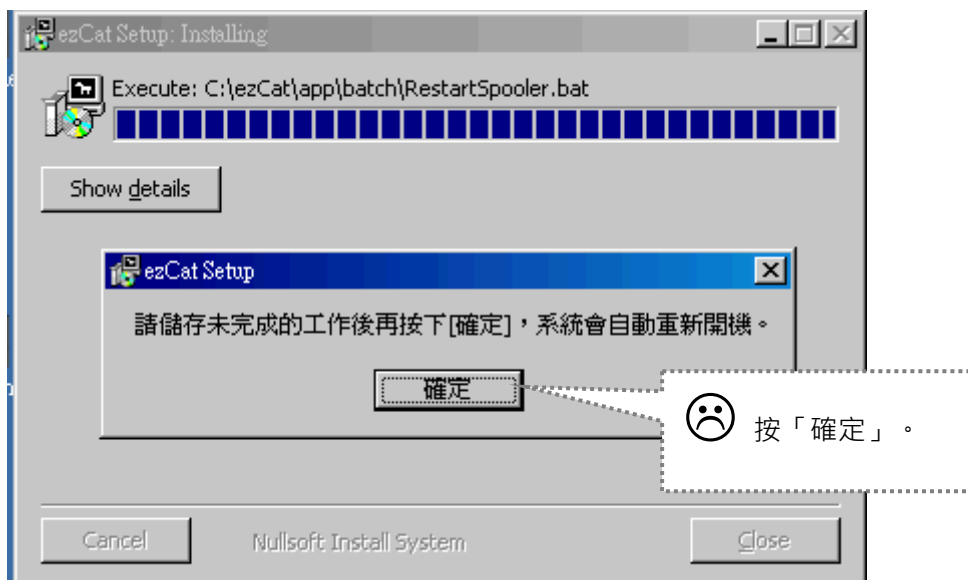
ezCat Setup: Installing

Execute: C:\ezCat\app\batch\RestartSpooler.bat

Show details

ezCat Setup

請儲存未完成的工作後再按下[確定]，系統會自動重新開機。

確定

☹ 按「確定」。

Cancel

Nullsoft Install System

Close